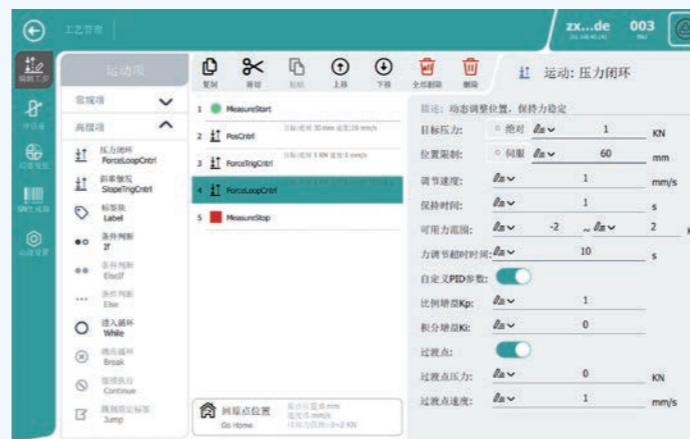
工艺管理

zx...de
003

编辑工艺
伴侣器
扫描设置
SN生成器
高级设置

运动项
监视项
高级项
压力闭环 ForceLoopCntrl
斜率触发 SlopeTrigCntrl
标签块 Label
条件判断 If
条件判断 ElseIf
条件判断 Else
进入循环 While
跳出循环 Break
继续执行 Continue
跳转到指定标签 Jump

复制 剪切 粘贴 上移 下移 全部删除 删除

1 MeasureStart
2 PosCntrl
3 ForceTrigCntrl
4 ForceLoopCntrl
5 MeasureStop

回原点位置 Go Home

运动: 压力闭环
描述: 动态调整位置, 保持力稳定
目标压力: 绝对 1 KN
位置限制: 伺服 60 mm
调节速度: 1 mm/s
保持时间: 1 s
可用力范围: -2 ~ 2
力调节超时时间: 10 s
自定义PID参数:
比例增益Kp: 1
积分增益Ki: 0
过渡点:
过渡点压力: 0 KN
过渡点速度: 1 mm/s